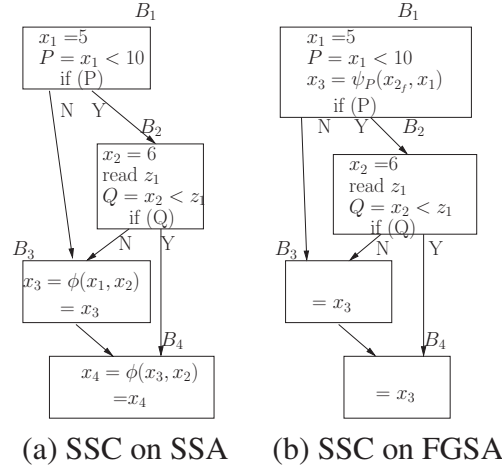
$B_1$

$x_1 = 5$
$P = x_1 < 10$
if (P)

N Y

$B_2$

$x_2 = 6$
read $z_1$
$Q = x_2 < z_1$
if (Q)

N Y

$B_3$

$x_3 = \phi(x_1, x_2)$
$= x_3$

$B_4$

$x_4 = \phi(x_3, x_2)$
$= x_4$

(a) SSC on SSA

$B_1$

$x_1 = 5$
$P = x_1 < 10$
$x_3 = \psi_P(x_{2_f}, x_1)$
if (P)

N Y

$B_2$

$x_2 = 6$
read $z_1$
$Q = x_2 < z_1$
if (Q)

N Y

$B_3$

$= x_3$

$B_4$

$= x_3$

(b) SSC on FGSA